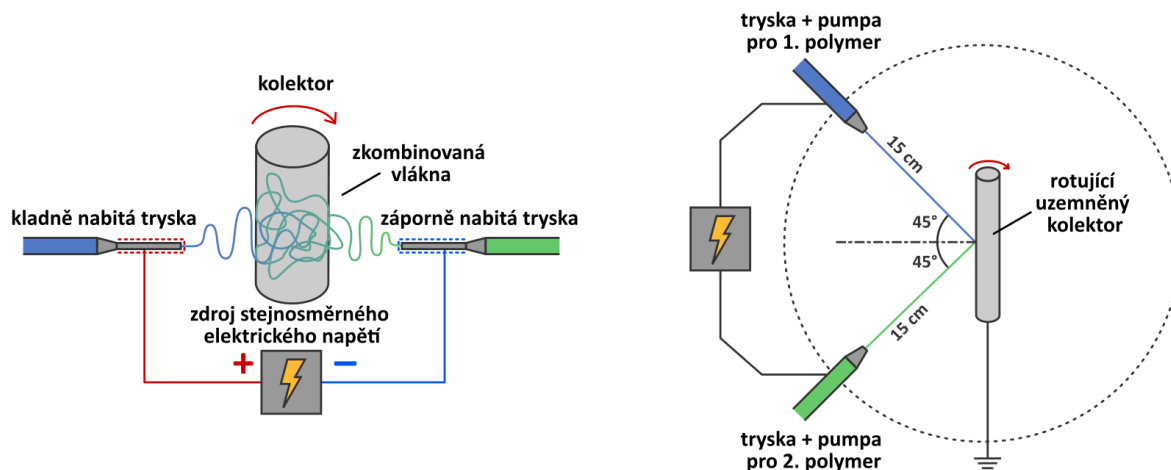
kolektor

zkombinovaná vlákna

kladně nabitá tryska

záporně nabitá tryska

zdroj stejnosměrného elektrického napětí

+

−

tryska + pumpa pro 1. polymer

15 cm

45°

45°

15 cm

rotující uzemněný kolektor

tryska + pumpa pro 2. polymer